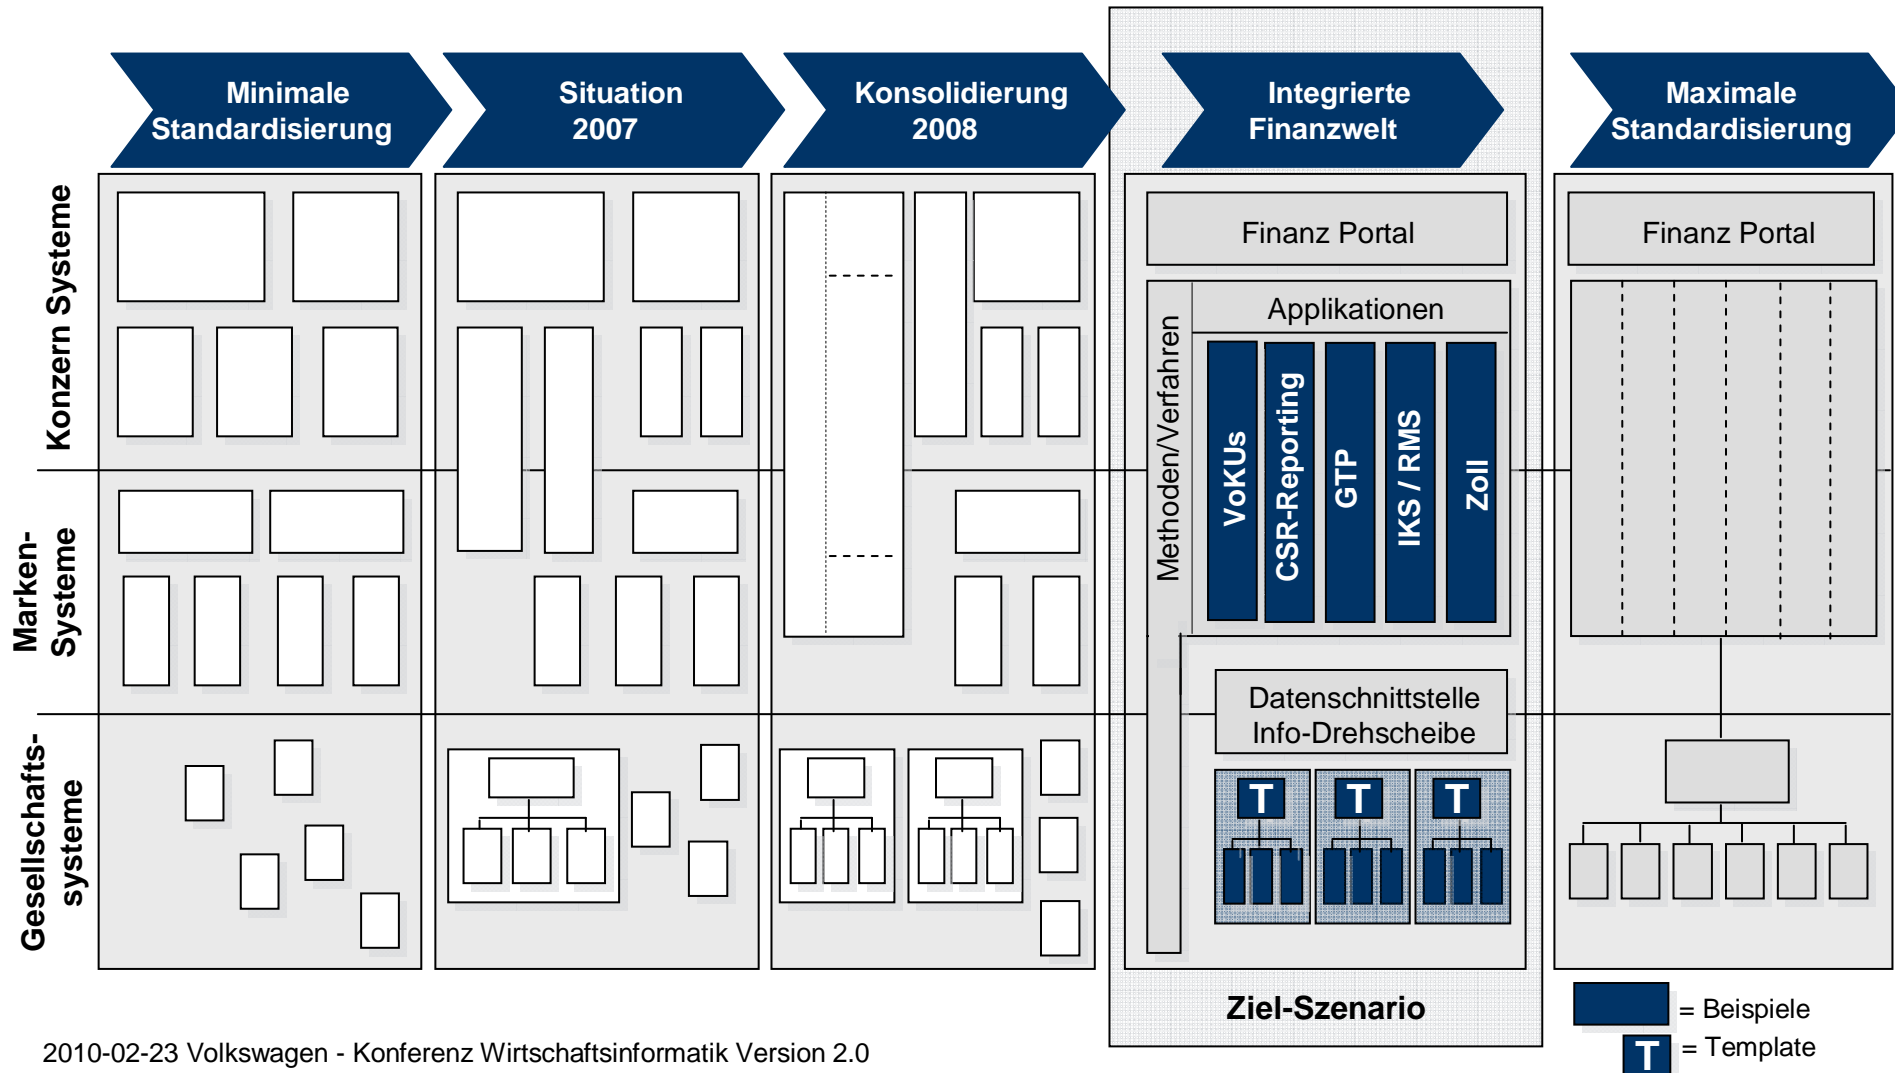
Minimale Standardisierung

Situation 2007

Konsolidierung 2008

Integrierte Finanzwelt

Maximale Standardisierung

Konzern Systeme

Marken-Systeme

Gesellschafts-systeme

Finanz Portal

Methoden/Verfahren

Applikationen

VoKUs

CSR-Reporting

GTP

IKS / RMS

Zoll

Datenschnittstelle Info-Drehscheibe

T

T

T

Finanz Portal

Ziel-Szenario

= Beispiele

T = Template

2010-02-23 Volkswagen - Konferenz Wirtschaftsinformatik Version 2.0